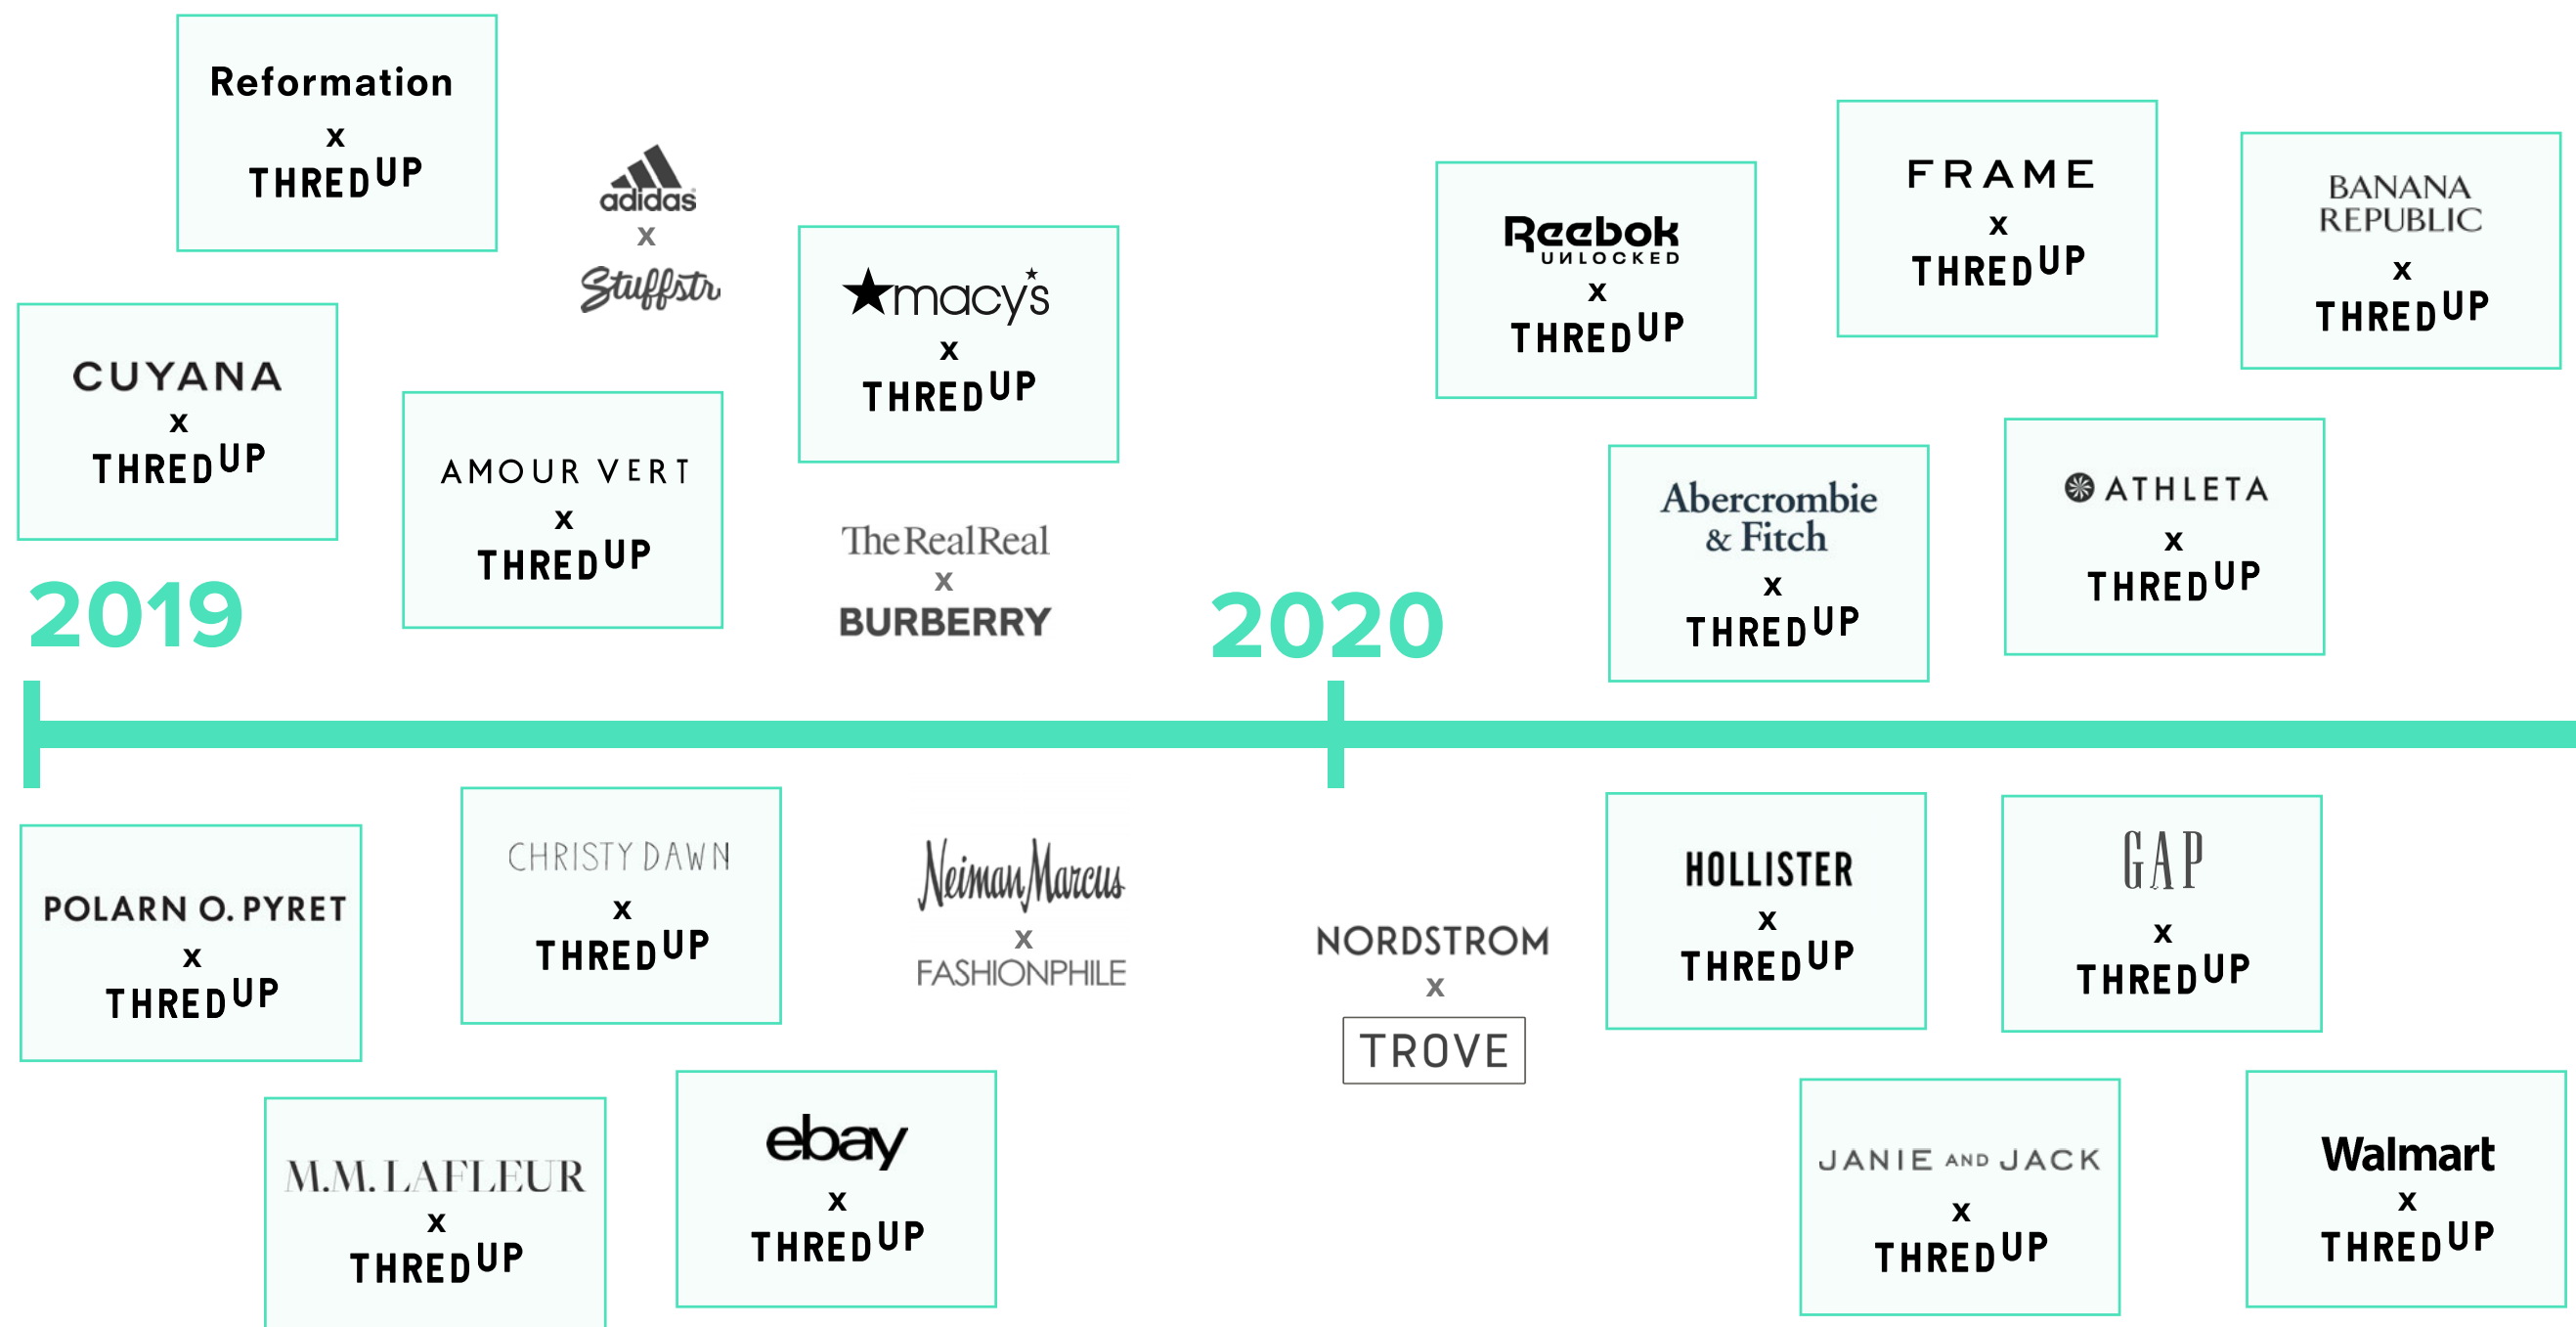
Reformation
x
THREDUP

adidas
x
Stuffstr

macy's
x
THREDUP

CUYANA
x
THREDUP

AMOUR VERT
x
THREDUP

TheRealReal
x
BURBERRY

2019

2020

Reebok UNLOCKED
x
THREDUP

FRAME
x
THREDUP

BANANA REPUBLIC
x
THREDUP

Abercrombie & Fitch
x
THREDUP

ATHLETA
x
THREDUP

POLARN O. PYRET
x
THREDUP

CHRISTY DAWN
x
THREDUP

Neiman Marcus
x
FASHIONPHILE

NORDSTROM
x
TROVE

HOLLISTER
x
THREDUP

GAP
x
THREDUP

M.M. LAFLEUR
x
THREDUP

ebay
x
THREDUP

JANIE AND JACK
x
THREDUP

Walmart
x
THREDUP